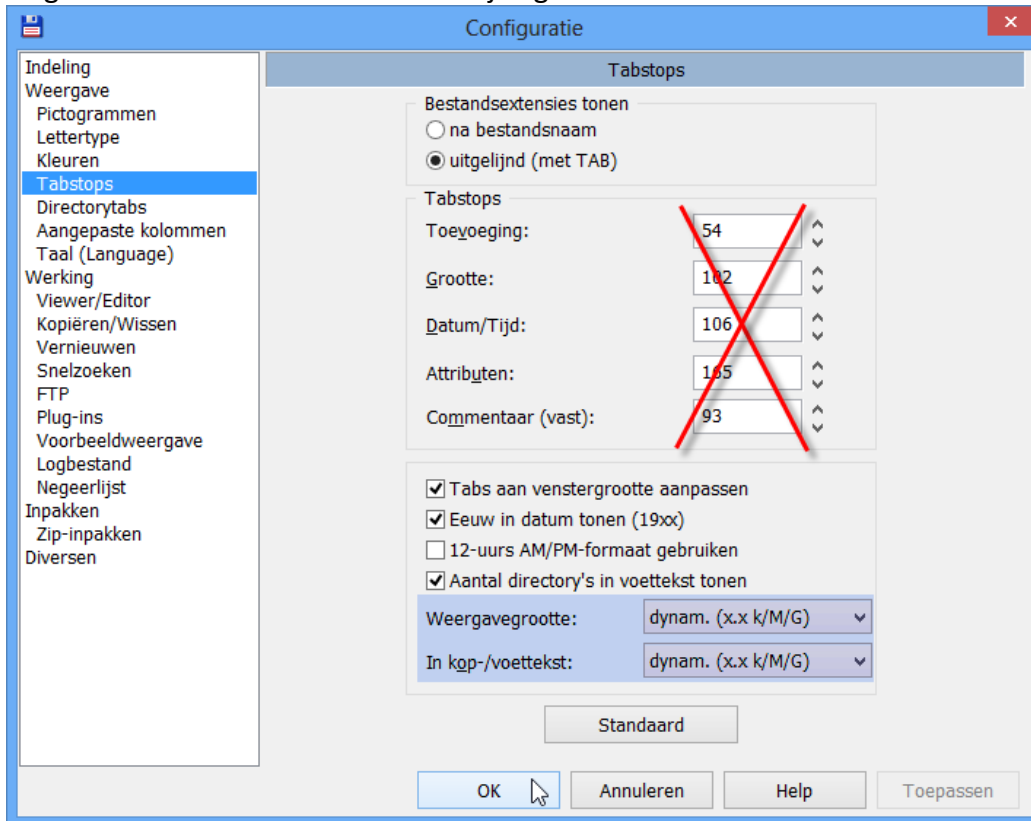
Configuratie

Indeling
Weergave
Pictogrammen
Lettertype
Kleuren
Tabstops
Directorytabs
Aangepaste kolommen
Taal (Language)
Werking
Viewer/Editor
Kopiëren/Wissen
Vernieuwen
Snelzoeken
FTP
Plug-ins
Voorbeeldweergave
Logbestand
Negeerlijst
Inpakken
Zip-inpakken
Diversen

Tabstops

Bestandsextensies tonen
na bestandsnaam
uitgelijnd (met TAB)

Tabstops
Toevoeging: 54
Grootte: 102
Datum/Tijd: 106
Attributen: 165
Commentaar (vast): 93

Tabs aan venstergrootte aanpassen
Eeuw in datum tonen (19xx)
12-uurs AM/PM-formaat gebruiken
Aantal directory's in voettekst tonen
Weergavegrootte: dynam. (x.x k/M/G)
In kop-/voettekst: dynam. (x.x k/M/G)

Standaard

OK
Annuleren
Help
Toepassen